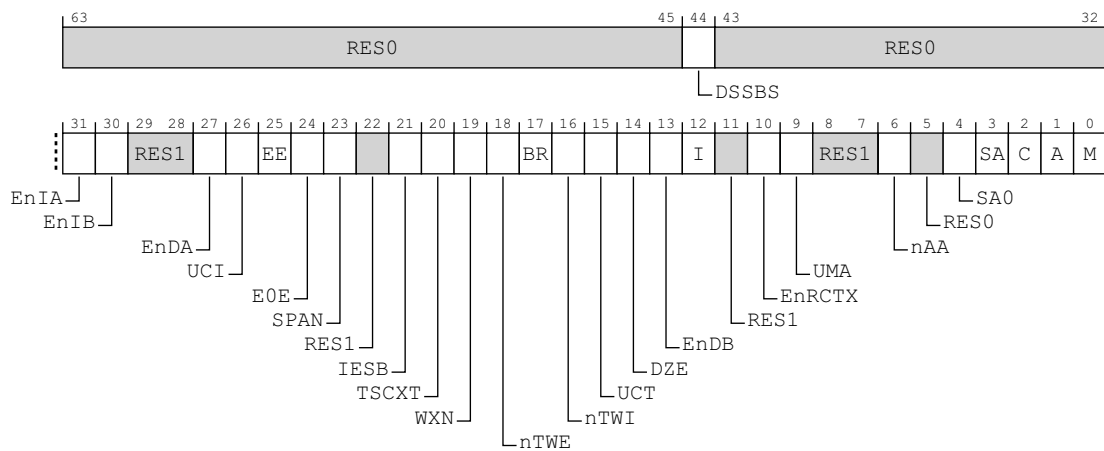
63 45 44 43 32

RES0 RES0

DSSBS

31 30 29 28 27 26 25 24 23 22 21 20 19 18 17 16 15 14 13 12 11 10 9 8 7 6 5 4 3 2 1 0

RES1 EE BR I RES1 SA C A M

EnIA
EnIB
EnDA
UCI
E0E
SPAN
RES1
IESB
TSCXT
WXN
nTWE
nTWI
UCT
DZE
EnDB
RES1
EnRCTX
UMA
nAA
RES0
SA0